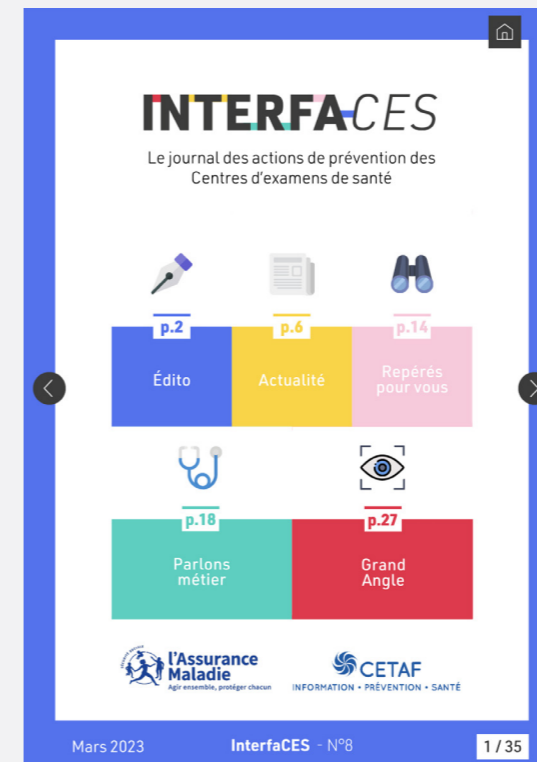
INTERFACES

Le journal des actions de prévention des Centres d'examens de santé

p.2
Édito

p.6
Actualité

p.14
Repérés pour vous

p.18
Parlons métier

p.27
Grand Angle

l'Assurance Maladie
Agir ensemble, protéger chacun

CETAF
INFORMATION • PRÉVENTION • SANTÉ

Mars 2023

InterfaCES - N°8

1 / 35